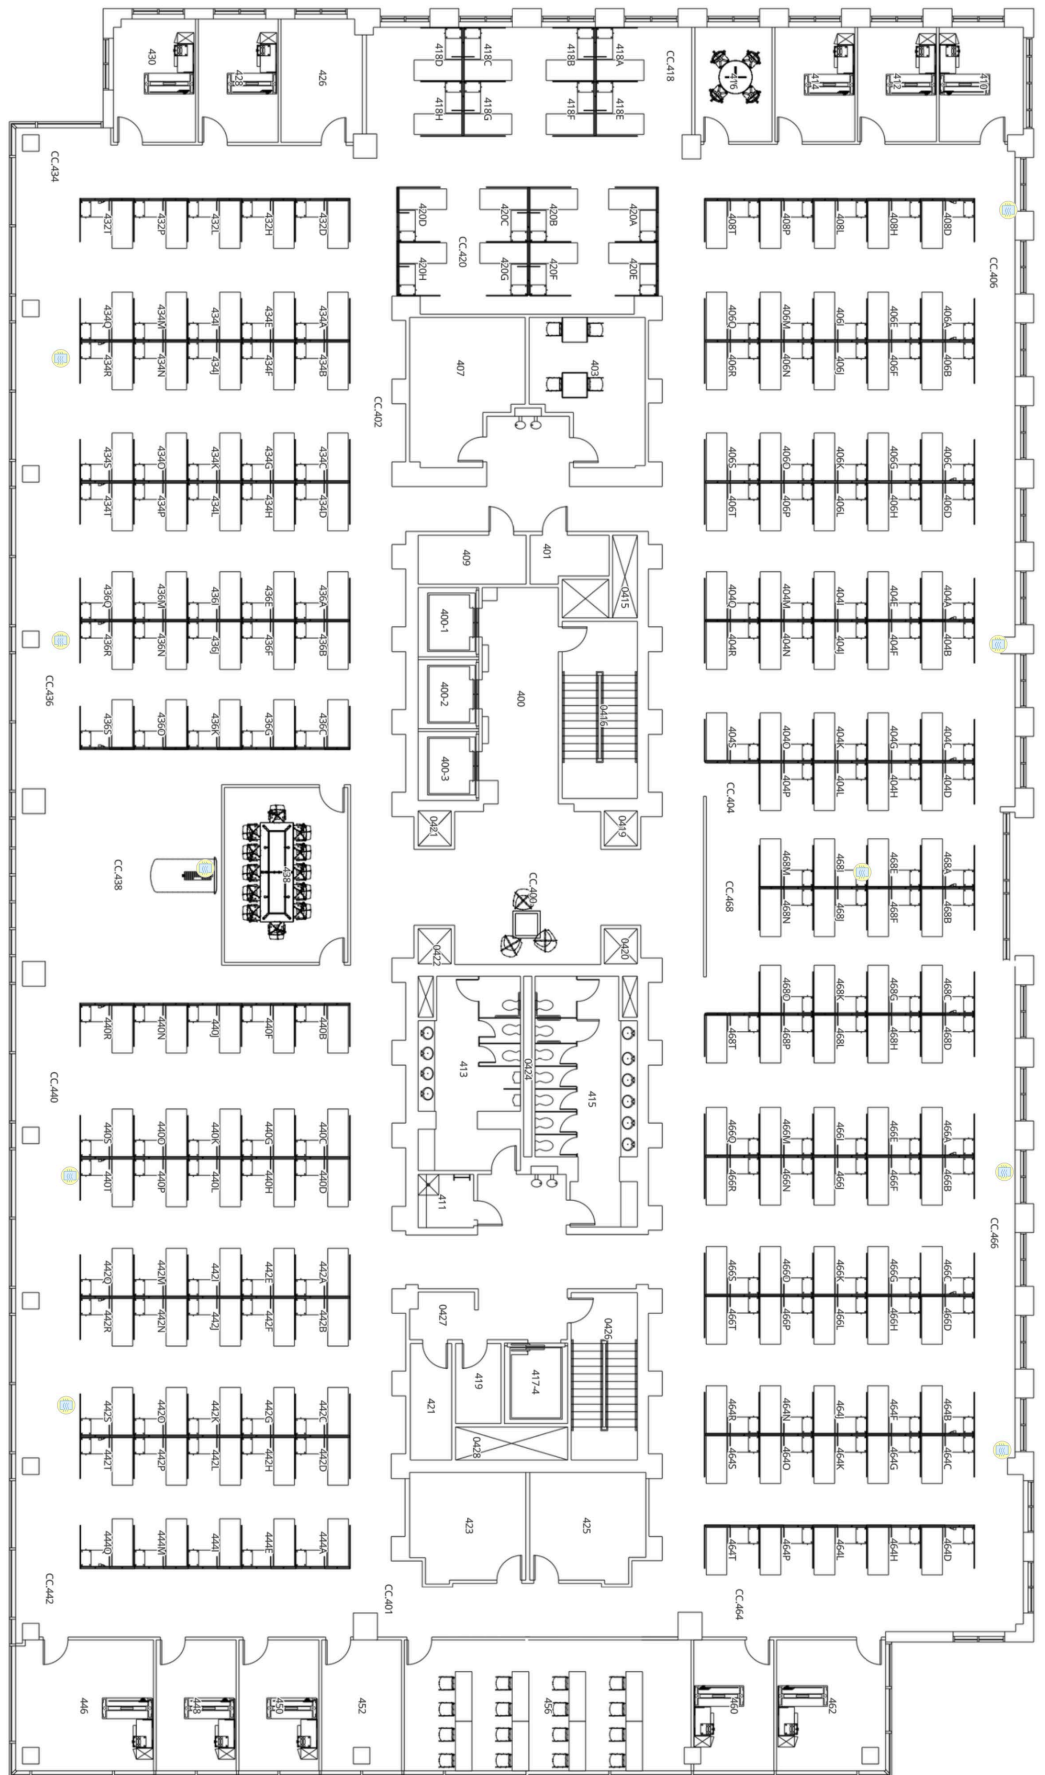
430
428
426
418D
418C
418H
418G
418B
418A
418F
418E
CC.418
416
414
412
410
CC.434
432T
432P
432L
432H
432D
420D
420H
CC.420
420C
420G
420B
420F
420A
420E
408T
408P
408L
408H
408D
CC.406
434Q
434R
434M
434N
434I
434J
434E
434F
434A
434B
407
403
406Q
406R
406M
406N
406I
406J
406E
406F
406A
406B
CC.402
434S
434T
434O
434P
434K
434L
434G
434H
434C
434D
406S
406T
406O
406P
406K
406L
406G
406H
406C
406D
409
401
0415
436Q
436R
436M
436N
436I
436J
436E
436F
436A
436B
400-1
400
404Q
404R
404M
404N
404I
404J
404E
404F
404A
404B
CC.436
400-2
0416
436S
436O
436K
436G
436C
400-3
404S
404O
404P
404K
404L
404G
404H
404C
404D
CC.404
0421
0419
438
CC.438
CC.400
468M
468N
468I
468J
468E
468F
468A
468B
CC.468
0422
0420
440R
440N
440J
440F
440B
468T
468O
468P
468K
468L
468G
468H
468C
468D
413
0424
415
CC.440
440S
440T
440O
440P
440K
440L
440G
440H
440C
440D
466Q
466R
466M
466N
466I
466J
466E
466F
466A
466B
411
CC.466
442Q
442R
442M
442N
442I
442J
442E
442F
442A
442B
0427
0426
466S
466T
466O
466P
466K
466L
466G
466H
466C
466D
421
419
417-4
442S
442T
442O
442P
442K
442L
442G
442H
442C
442D
0428
464R
464S
464N
464O
464J
464K
464F
464G
464B
464C
423
425
444Q
444M
444I
444E
444A
464T
464P
464L
464H
464D
CC.442
CC.401
CC.464
446
448
450
452
456
460
462